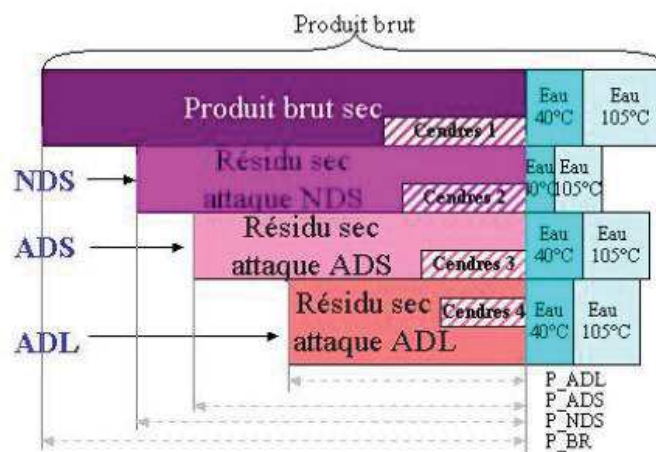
Produit brut

Produit brut sec
Cendres 1
Eau 40°C
Eau 105°C

NDS
Résidu sec attaque NDS
Cendres 2
Eau 40°C
Eau 105°C

ADS
Résidu sec attaque ADS
Cendres 3
Eau 40°C
Eau 105°C

ADL
Résidu sec attaque ADL
Cendres 4
Eau 40°C
Eau 105°C

P_ADL
P_ADS
P_NDS
P_BR